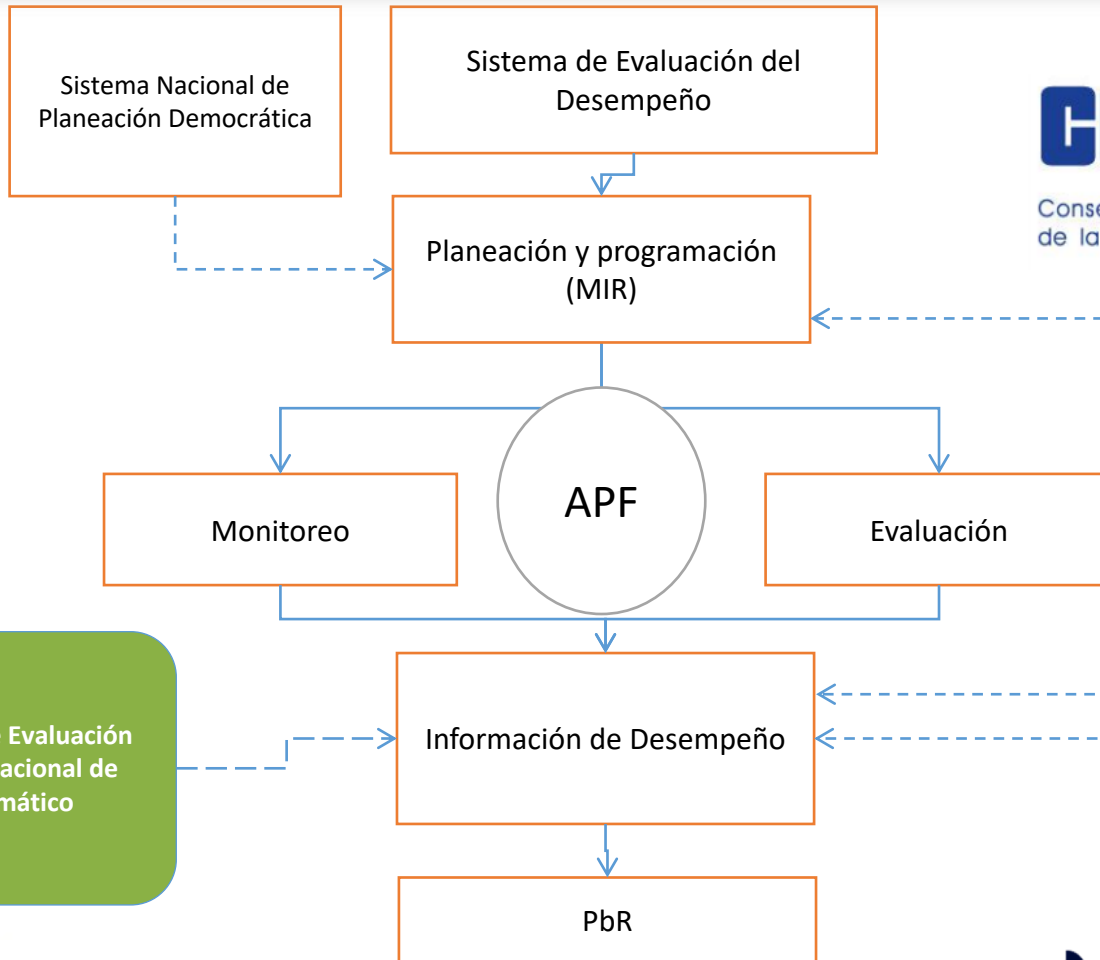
Sistema Nacional de Planeación Democrática

Sistema de Evaluación del Desempeño

Conse
de la

Planeación y programación (MIR)

APF

Monitoreo

Evaluación

Evaluación
acional de
mático

Información de Desempeño

PbR